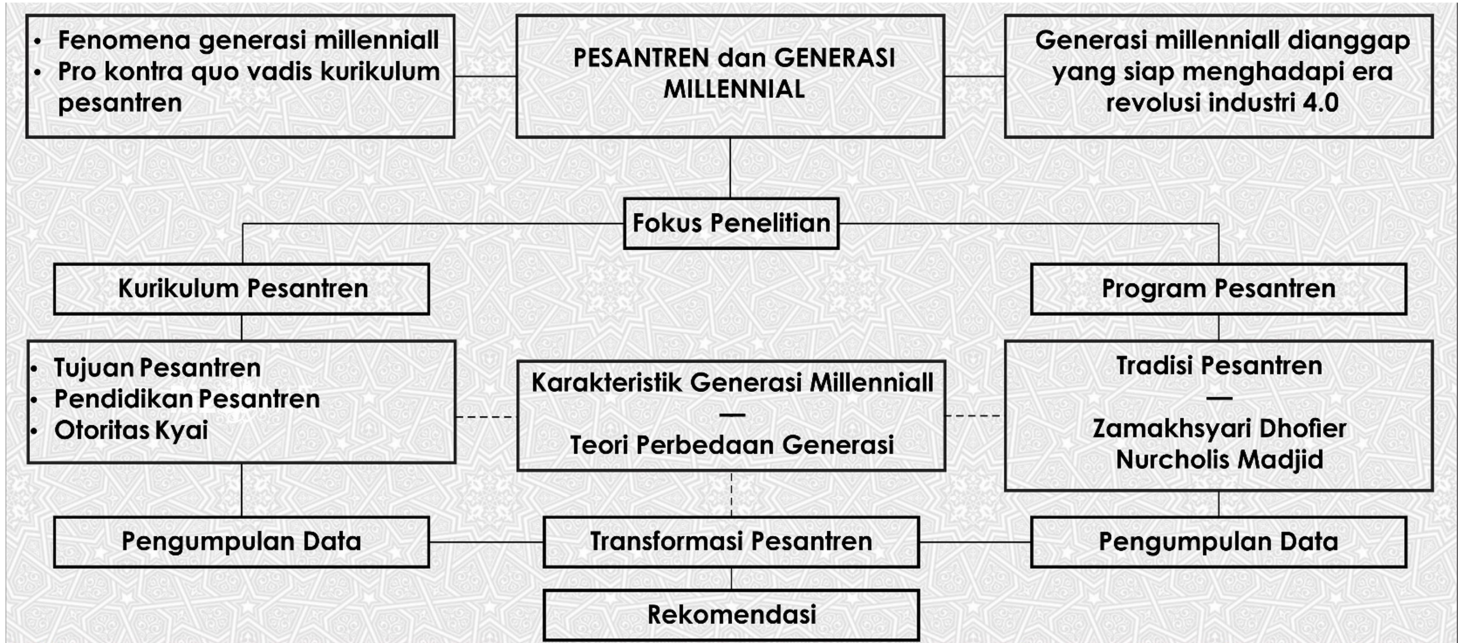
- Fenomena generasi millenniall
- Pro kontra quo vadis kurikulum pesantren

PESANTREN dan GENERASI MILLENNIAL

Generasi millenniall dianggap yang siap menghadapi era revolusi industri 4.0

Fokus Penelitian

Kurikulum Pesantren

Program Pesantren

- Tujuan Pesantren
- Pendidikan Pesantren
- Otoritas Kyai

Karakteristik Generasi Millenniall
—
Teori Perbedaan Generasi

Tradisi Pesantren
—
Zamakhsyari Dhofier
Nurcholis Madjid

Pengumpulan Data

Transformasi Pesantren

Pengumpulan Data

Rekomendasi